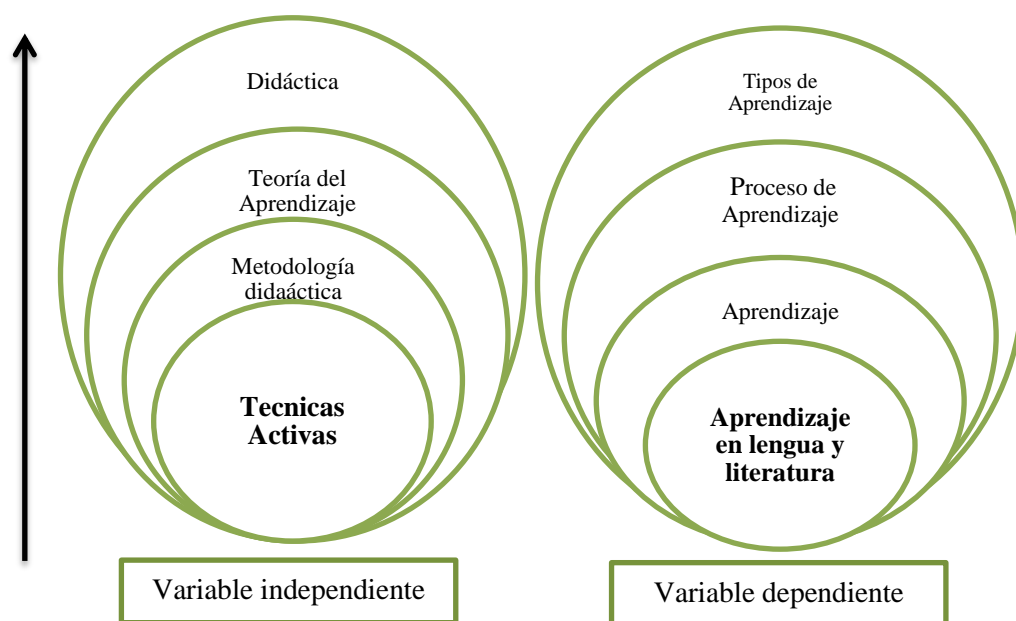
Didáctica

Teoría del Aprendizaje

Metodología didaáctica

**Tecnicas Activas**

Variable independiente

Tipos de Aprendizaje

Proceso de Aprendizaje

Aprendizaje

**Aprendizaje en lengua y literatura**

Variable dependiente